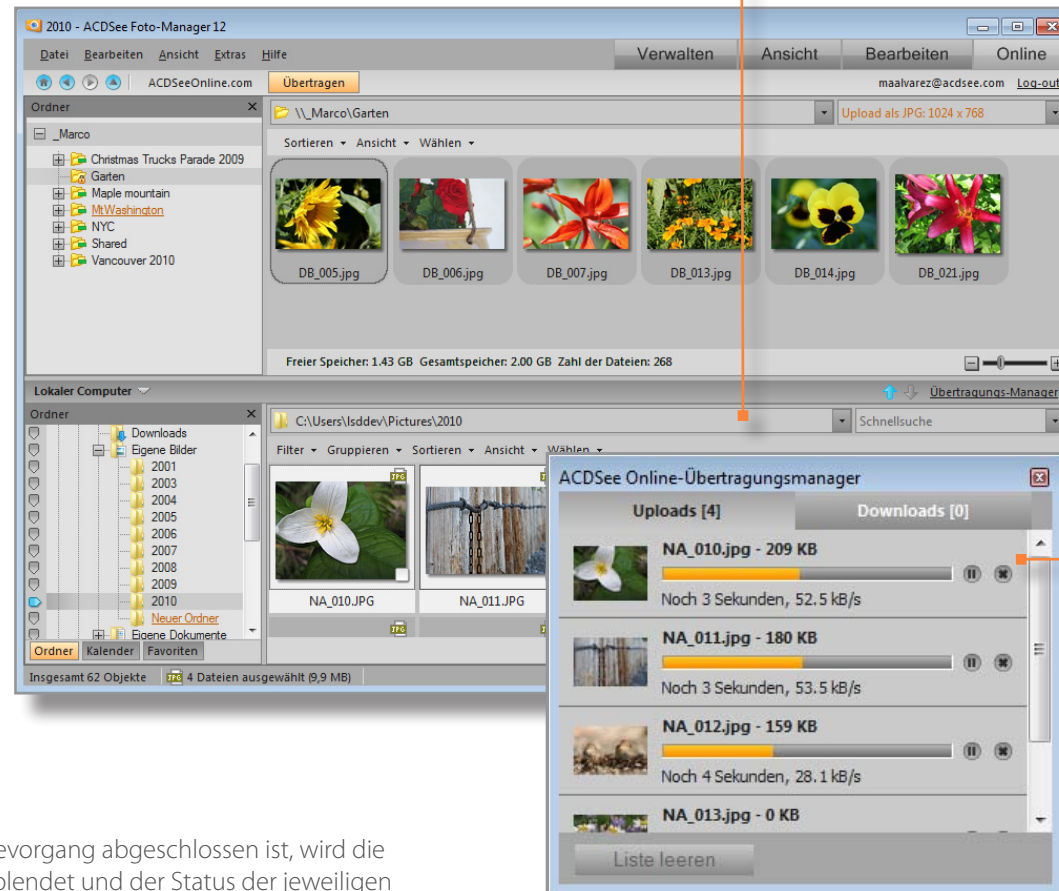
2010 - ACDSee Foto-Manager 12

Datei Bearbeiten Ansicht Extras Hilfe

Verwalten Ansicht Bearbeiten Online

ACDSeeOnline.com Übertragen maalvarez@acdsee.com Log-out

Ordner

_Marco
Christmas Trucks Parade 2009
Garten
Maple mountain
MtWashington
NYC
Shared
Vancouver 2010

\\_Marco\Garten

Upload als JPG: 1024 x 768

Sortieren ▾ Ansicht ▾ Wählen ▾

DB_005.jpg DB_006.jpg DB_007.jpg DB_013.jpg DB_014.jpg DB_021.jpg

Freier Speicher: 1.43 GB Gesamtspeicher: 2.00 GB Zahl der Dateien: 268

Lokaler Computer

Übertragungs-Manager

Ordner

Downloads
Eigene Bilder
2001
2003
2004
2005
2006
2007
2008
2009
2010
Neuer Ordner
Eigene Dokumente

Ordner Kalender Favoriten

C:\Users\lsddev\Pictures\2010

Schnellsuche

Filter ▾ Gruppieren ▾ Sortieren ▾ Ansicht ▾ Wählen ▾

NA_010.JPG NA_011.JPG

Insgesamt 62 Objekte 4 Dateien ausgewählt (9,9 MB)

ACDSee Online-Übertragungsmanager

Uploads [4] Downloads [0]

NA_010.jpg - 209 KB
Noch 3 Sekunden, 52.5 kB/s

NA_011.jpg - 180 KB
Noch 3 Sekunden, 53.5 kB/s

NA_012.jpg - 159 KB
Noch 4 Sekunden, 28.1 kB/s

NA_013.jpg - 0 KB

Liste leeren

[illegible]evorgang abgeschlossen ist, wird die
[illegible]blendet und der Status der jeweiligen